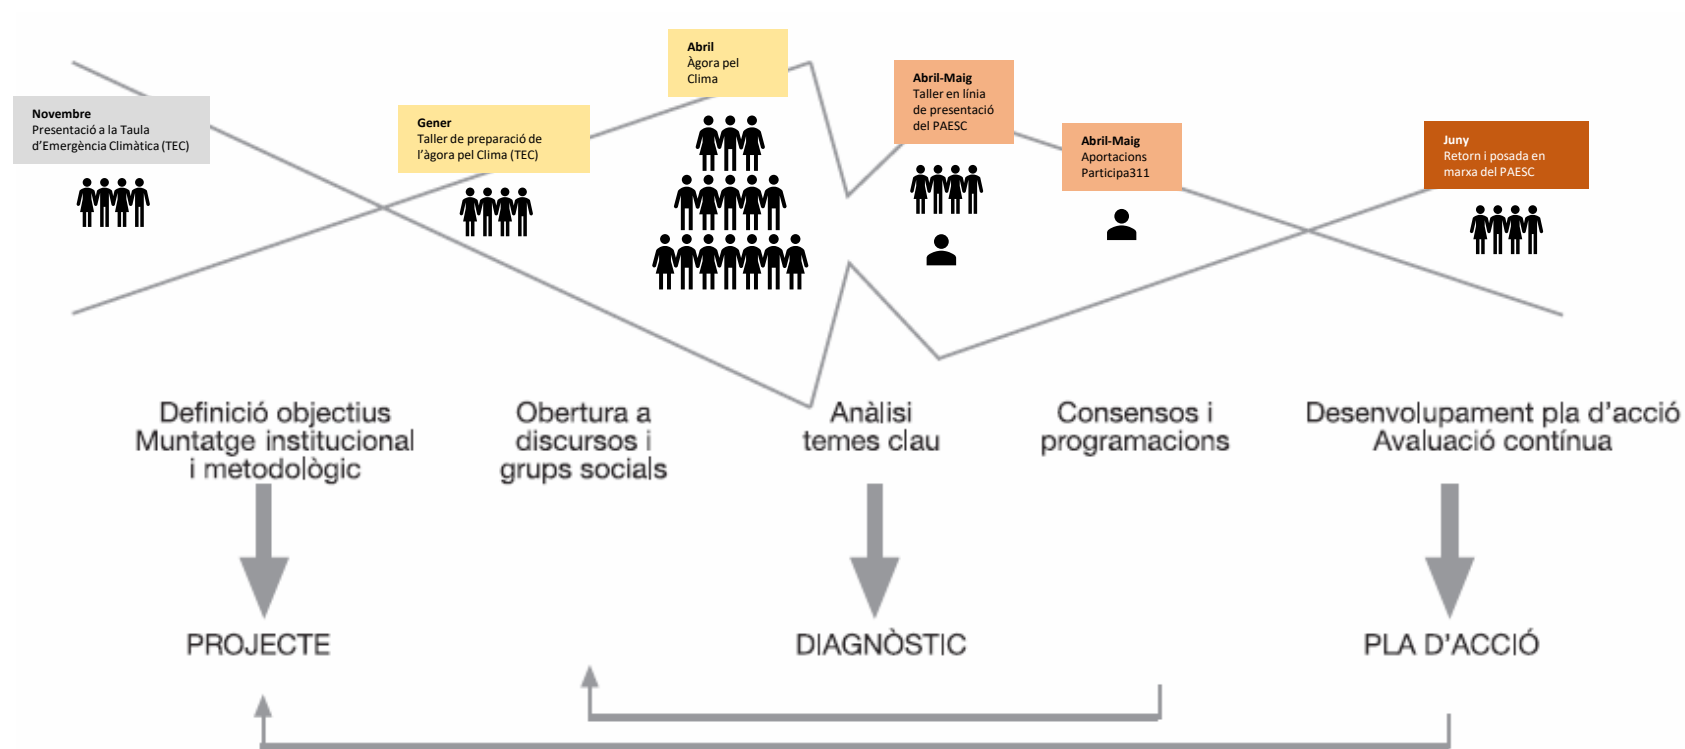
Novembre
Presentació a la Taula d'Emergència Climàtica (TEC)

Gener
Taller de preparació de l'àgora pel Clima (TEC)

Abril
Àgora pel Clima

Abril-Maig
Taller en línia de presentació del PAESC

Abril-Maig
Aportacions Participa311

Juny
Retorn i posada en marxa del PAESC

Definició objectius
Muntatge institucional i metodològic

Obertura a discursos i grups socials

Anàlisi temes clau

Consensos i programacions

Desenvolupament pla d'acció
Avaluació contínua

PROJECTE

DIAGNÒSTIC

PLA D'ACCIÓ